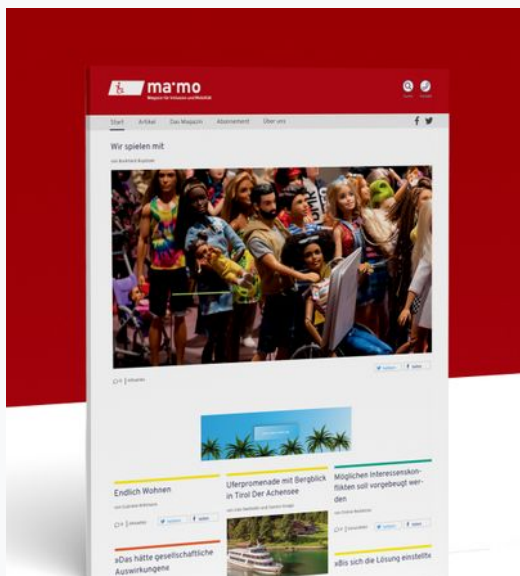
ma*mo
Magazin für Inklusion und Mobilität

Start Artikel Das Magazin Abonnement Über uns

Wir spielen mit

von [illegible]

Endlich Wohnen

Uferpromenade mit Bergblick in Tirol Der Achensee

Möglichen Interessenskonflikten soll vorgebeugt werden

»Das hätte gesellschaftliche Auswirkungen«

»Bis sich die Lösung einstellt